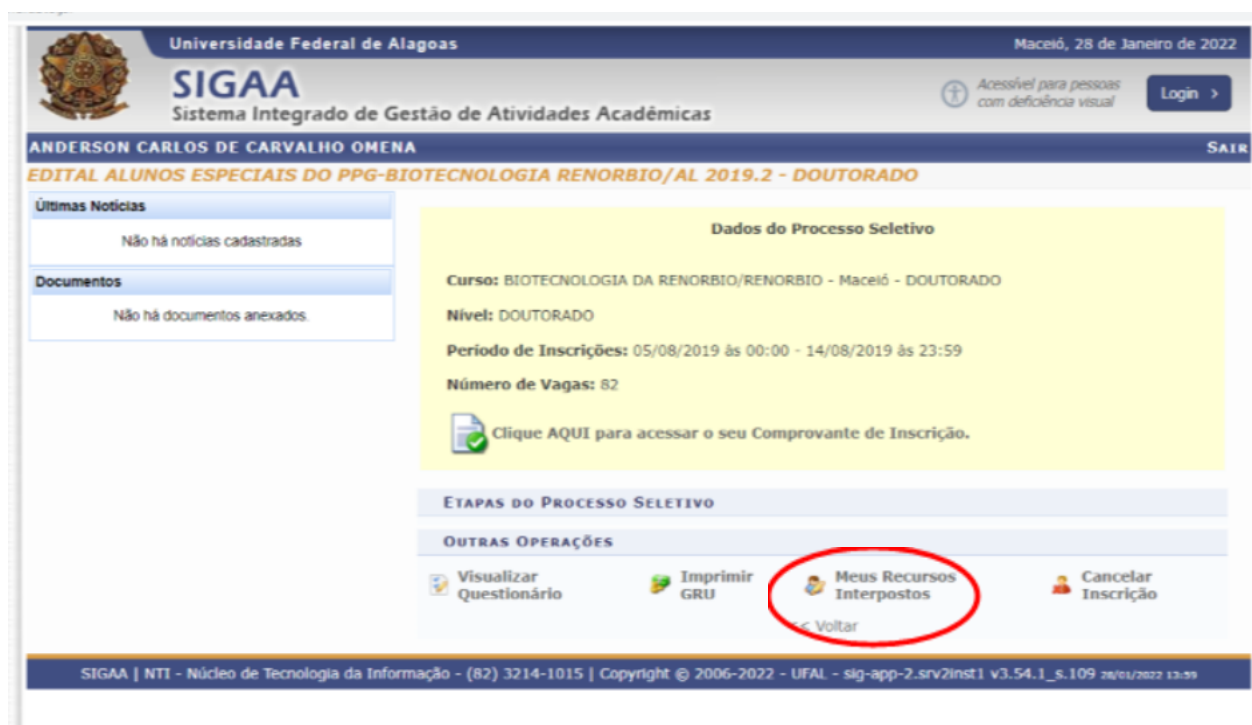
Universidade Federal de Alagoas

Maceió, 28 de Janeiro de 2022

SIGAA
Sistema Integrado de Gestão de Atividades Acadêmicas

Acessível para pessoas com deficiência visual

Login >

ANDERSON CARLOS DE CARVALHO OMENA

SAIR

EDITAL ALUNOS ESPECIAIS DO PPG-BIOTECNOLOGIA RENORBIO/AL 2019.2 - DOUTORADO

Últimas Notícias

Não há notícias cadastradas

Documentos

Não há documentos anexados.

Dados do Processo Seletivo

Curso: BIOTECNOLOGIA DA RENORBIO/RENORBIO - Maceió - DOUTORADO

Nível: DOUTORADO

Período de Inscrições: 05/08/2019 às 00:00 - 14/08/2019 às 23:59

Número de Vagas: 82

Clique AQUI para acessar o seu Comprovante de Inscrição.

ETAPAS DO PROCESSO SELETIVO

OUTRAS OPERAÇÕES

Visualizar Questionário

Imprimir GRU

Meus Recursos Interpostos

Cancelar Inscrição

<< Voltar

SIGAA | NTI - Núcleo de Tecnologia da Informação - (82) 3214-1015 | Copyright © 2006-2022 - UFAL - sig-app-2.srv2inst1 v3.54.1_s.109 28/01/2022 13:59